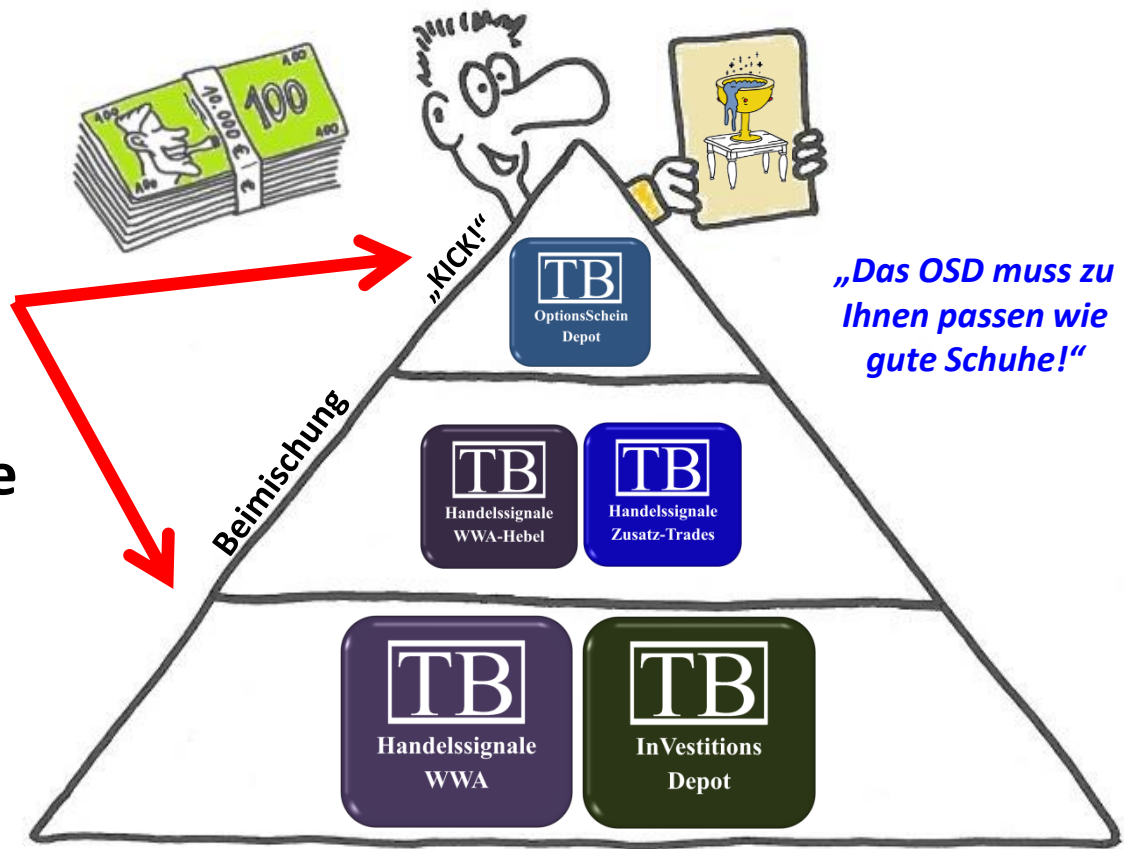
„KICK!“

TB
OptionsSchein Depot

„Das OSD muss zu Ihnen passen wie gute Schuhe!“

Beimischung

TB
Handelssignale WWA-Hebel

TB
Handelssignale Zusatz-Trades

TB
Handelssignale WWA

TB
InVestitions Depot

e